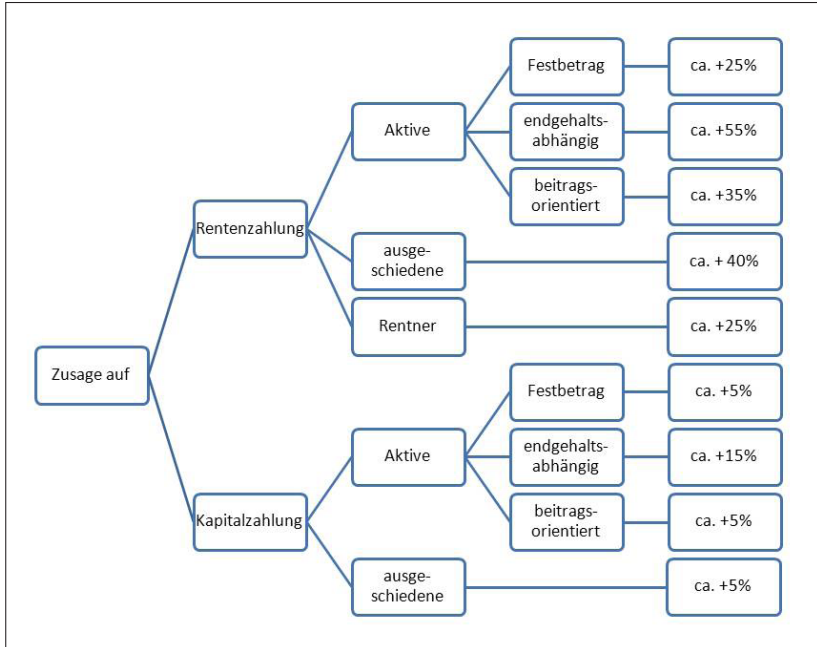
Zusage auf

Rentenzahlung

Aktive

Festbetrag

ca. +25%

endgehalts-abhängig

ca. +55%

beitrags-orientiert

ca. +35%

ausge-schiedene

ca. + 40%

Rentner

ca. +25%

Kapitalzahlung

Aktive

Festbetrag

ca. +5%

endgehalts-abhängig

ca. +15%

beitrags-orientiert

ca. +5%

ausge-schiedene

ca. +5%